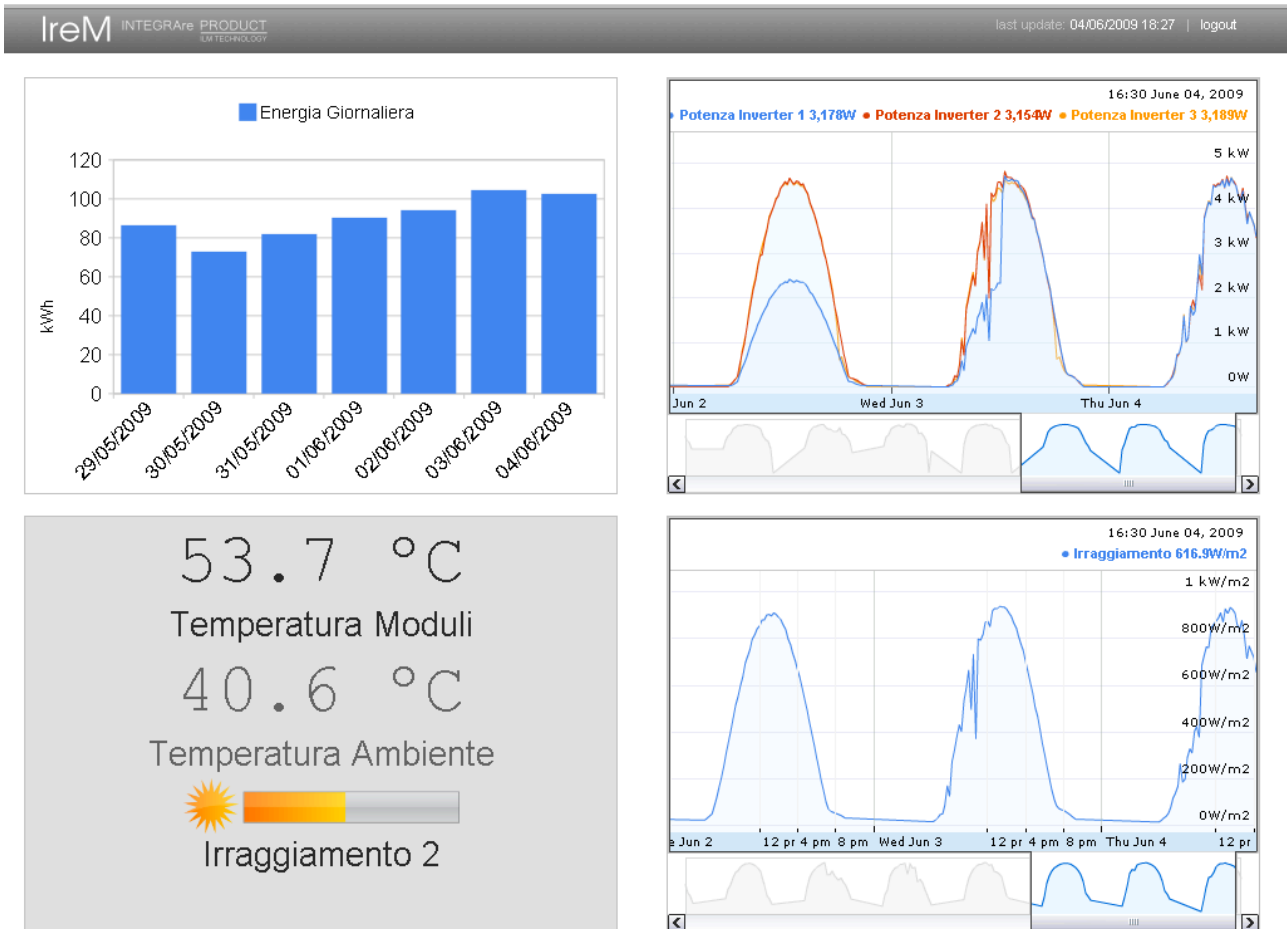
IreM INTEGRAre PRODUCT
ILM TECHNOLOGY

last update: 04/06/2009 18:27 | logout

Energia Giornaliera

120
100
80
60
40
20
0
kWh

29/05/2009
30/05/2009
31/05/2009
01/06/2009
02/06/2009
03/06/2009
04/06/2009

16:30 June 04, 2009
• Potenza Inverter 1 3,178W • Potenza Inverter 2 3,154W • Potenza Inverter 3 3,189W

5 kW
4 kW
3 kW
2 kW
1 kW
0W

Jun 2
Wed Jun 3
Thu Jun 4

53.7 °C
Temperatura Moduli
40.6 °C
Temperatura Ambiente
Irraggiamento 2

16:30 June 04, 2009
• Irraggiamento 616.9W/m2

1 kW/m2
800W/m2
600W/m2
400W/m2
200W/m2
0W/m2

e Jun 2 12 pr 4 pm 8 pm Wed Jun 3 12 pr 4 pm 8 pm Thu Jun 4 12 pr